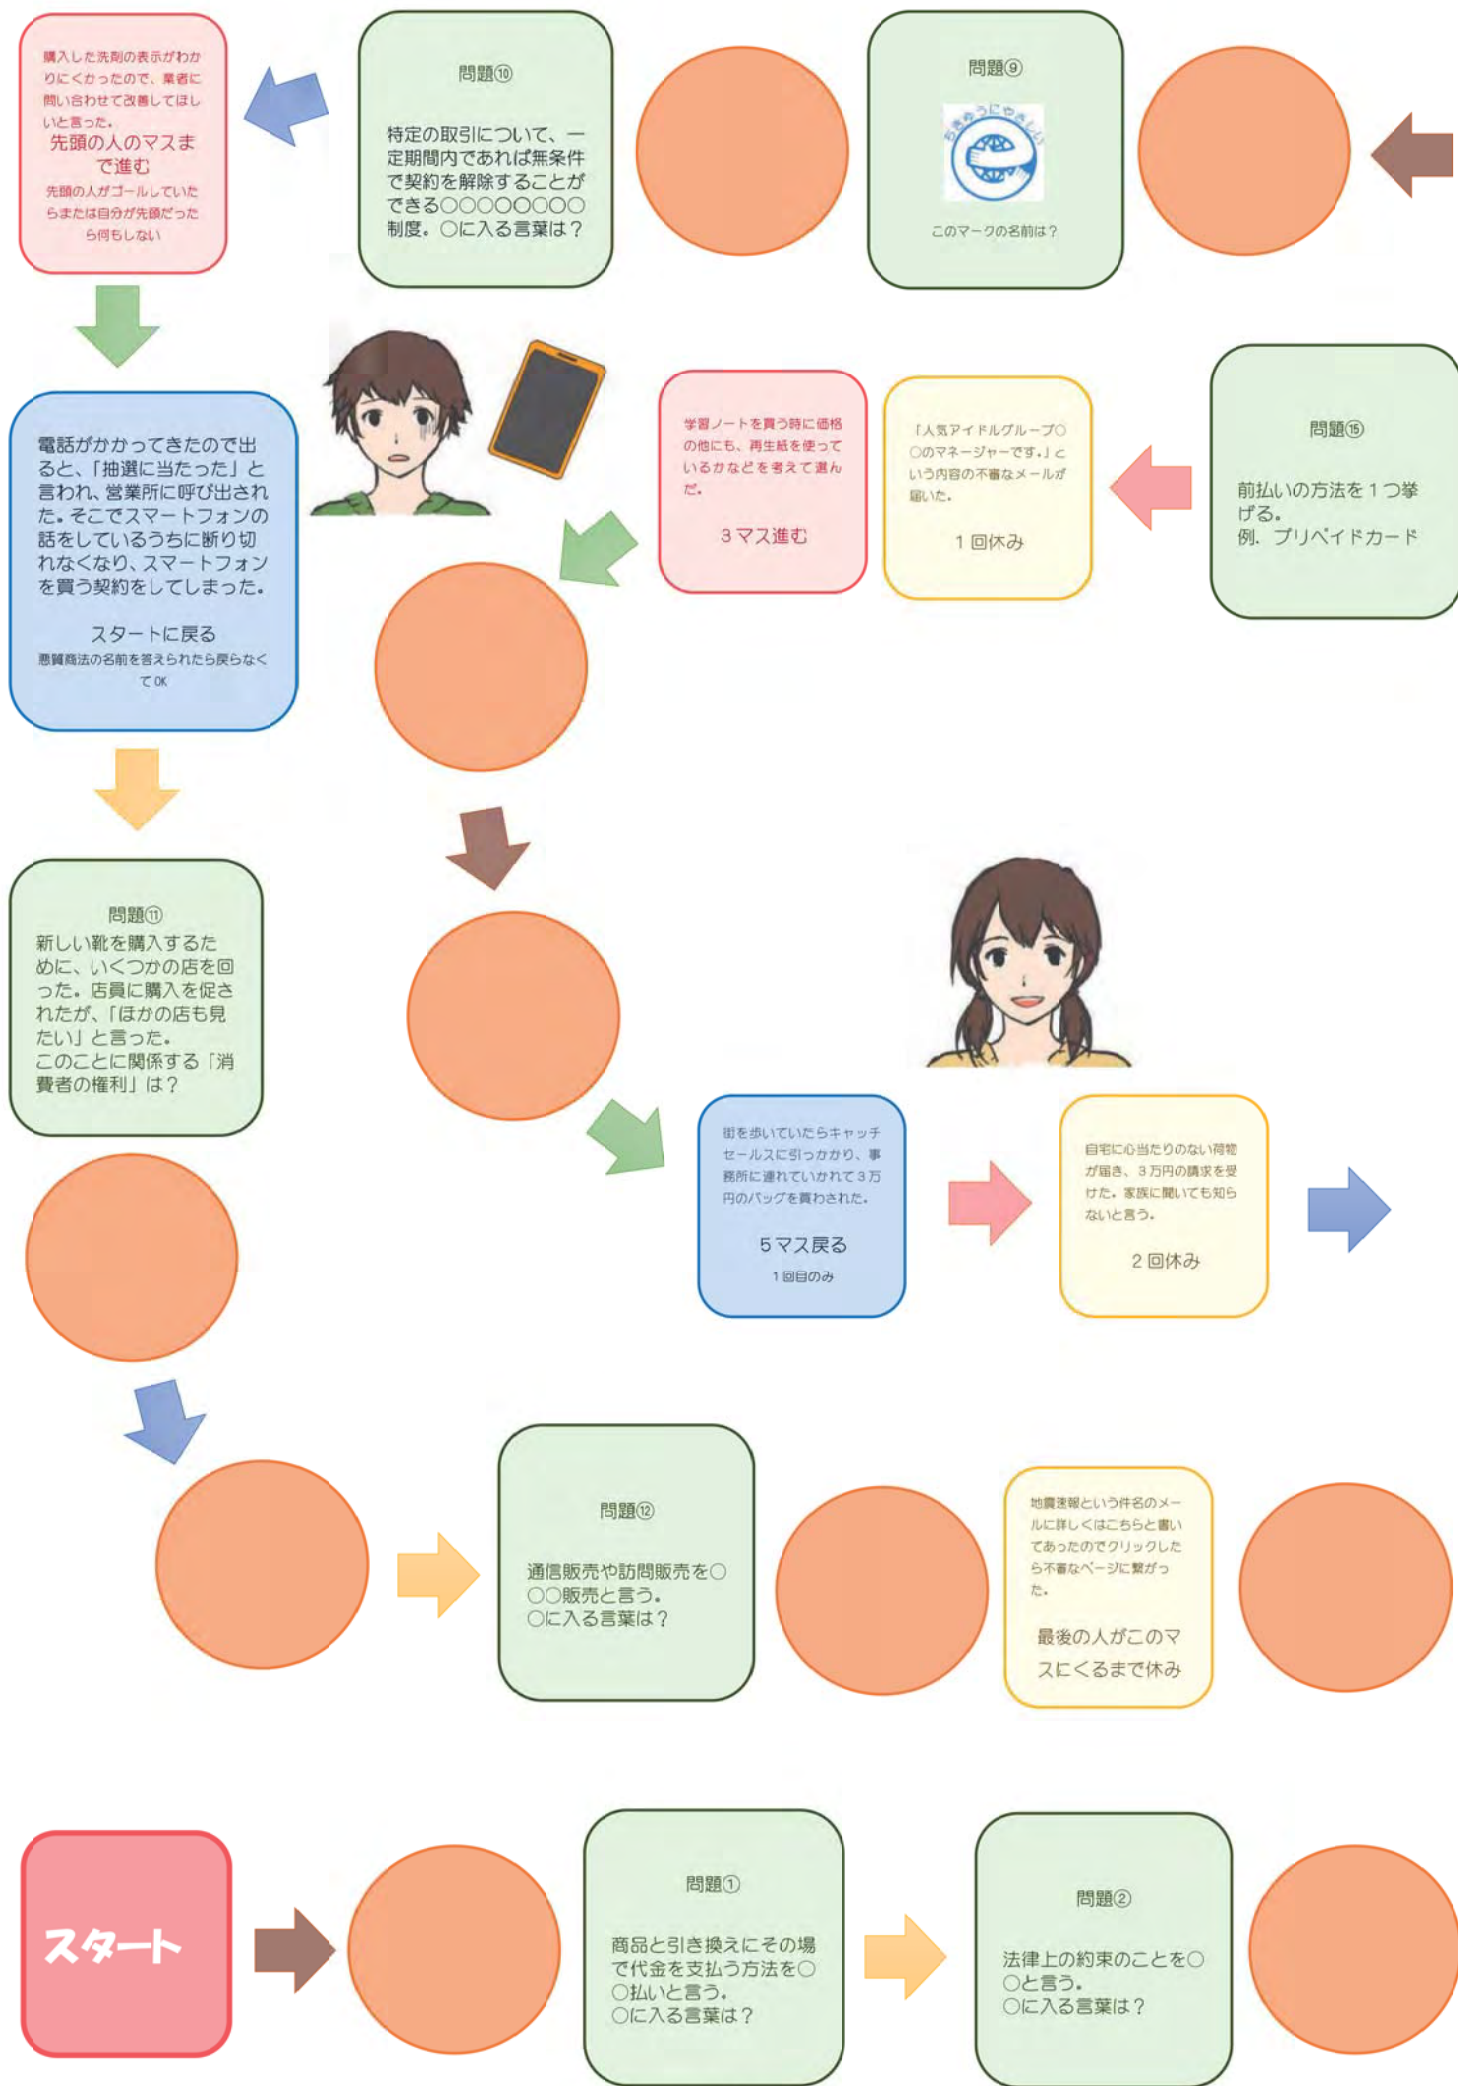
購入した洗剤の表示がわかりにくかったので、業者に問い合わせて改善してほしいと言った。
先頭の人のマスまで進む
先頭の人がゴールしていたらまたは自分が先頭だったら何もしない

問題⑩

特定の取引について、一定期間内であれば無条件で契約を解除することができる〇〇〇〇〇〇〇〇制度。〇に入る言葉は？

問題⑨

ちきゅうにやさしい

このマークの名前は？

電話がかかってきたので出ると、「抽選に当たった」と言われ、営業所に呼び出された。そこでスマートフォンの話をしているうちに断り切れなくなり、スマートフォンを買う契約をしてしまった。

スタートに戻る
悪質商法の名前を答えられたら戻らなくてOK

学習ノートを買う時に価格の他にも、再生紙を使っているかなどを考えて選んだ。

3マス進む

「人気アイドルグループ〇〇のマネージャーです。」という内容の不審なメールが届いた。

1回休み

問題⑮

前払いの方法を1つ挙げる。
例。プリペイドカード

問題⑪
新しい靴を購入するために、いくつかの店を回った。店員に購入を促されたが、「ほかの店も見たい」と言った。
このことに関係する「消費者の権利」は？

街を歩いていたらキャッチセールスに引っかかり、事務所に連れていかれて3万円のバッグを買わされた。

5マス戻る
1回目のみ

自宅に心当たりのない荷物が届き、3万円の請求を受けた。家族に聞いても知らないと言う。

2回休み

問題⑫

通信販売や訪問販売を〇〇〇販売と言う。
〇に入る言葉は？

地震速報という件名のメールに詳しくはこちらと書いてあったのでクリックしたら不審なページに繋がった。

最後の人がこのマスにくるまで休み

スタート

問題①

商品と引き換えにその場で代金を支払う方法を〇〇払いと言う。
〇に入る言葉は？

問題②

法律上の約束のことを〇〇と言う。
〇に入る言葉は？